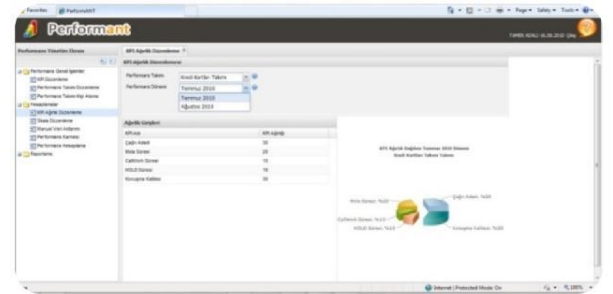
Favorites | Performant

Page ▾ Safety ▾ Tools ▾

Performant

Performans Yönetim Ekranı

KPI Ağırlık Düzenleme ×

KPI Ağırlık Düzenleme

Performans Takımı: Kredi Kartları Takımı

Performans Dönemi: Temmuz 2010

Temmuz 2010
Ağustos 2010

Performans Genel İşlemler
KPI Düzenleme
Performans Takımı Düzenleme
Performans Takımı Kişi Atama
Hesaplamalar
KPI Ağırlık Düzenleme
Skala Düzenleme
Manuel Veri Aktarımı
Performans Karnesi
Performans Hesaplama
Raporlama

Ağırlık Girişleri

| KPI Adı | KPI Ağırlığı |
|---|---|
| Çağrı Adedi | 30 |
| Mola Süresi | 20 |
| Çalıştım Süresi | 10 |
| HOLD Süresi | 10 |
| Konuşma Kalitesi | 30 |

KPI Ağırlık Dağılımı Temmuz 2010 Dönemi
Kredi Kartları Takımı Takımı

Mola Süresi, %20
Çağrı Adedi, %30
Çalıştım Süresi, %10
HOLD Süresi, %10
Konuşma Kalitesi, %30

Internet | Protected Mode: On

100%